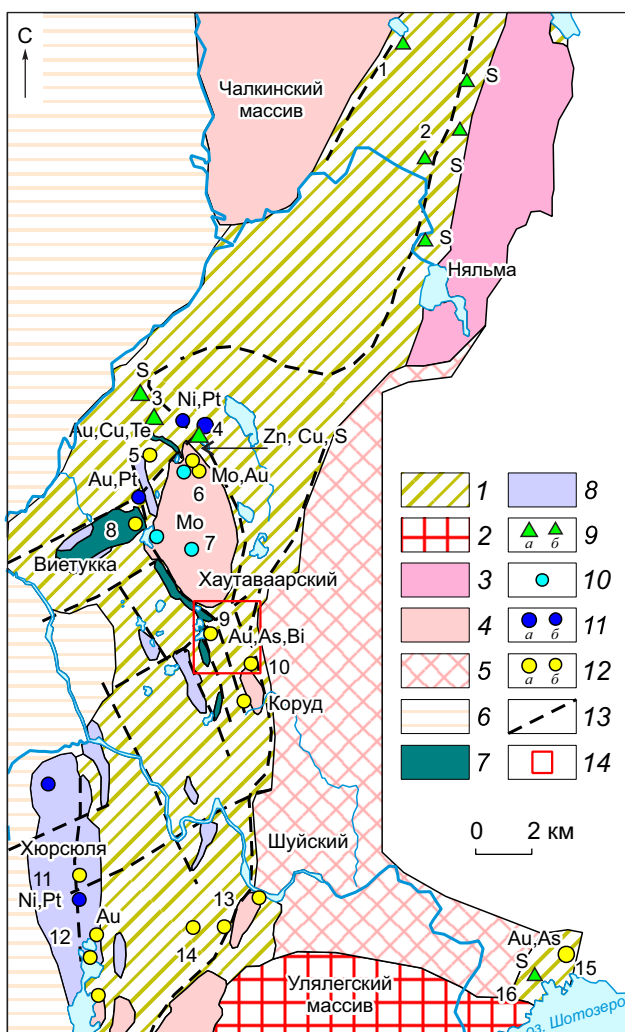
С

Чалкинский массив

1

S

2

S

S

Нялма

S

3

Ni,Pt

4

Au,Cu,Te

Zn, Cu, S

5

Mo,Au

Au,Pt

6

8

Mo

7

Виетукка

Хаутаваарский

9

Au,As,Bi

10

Коруд

Хюрсюля

11

Ni,Pt

Au

12

14

13

Шуйский

Au,As

S

15

16

Улялегский массив

оз. Шотозеро

0 2 км

1
2
3
4
5
6
7
8
9 а б
10
11 а б
12 а б
13
14